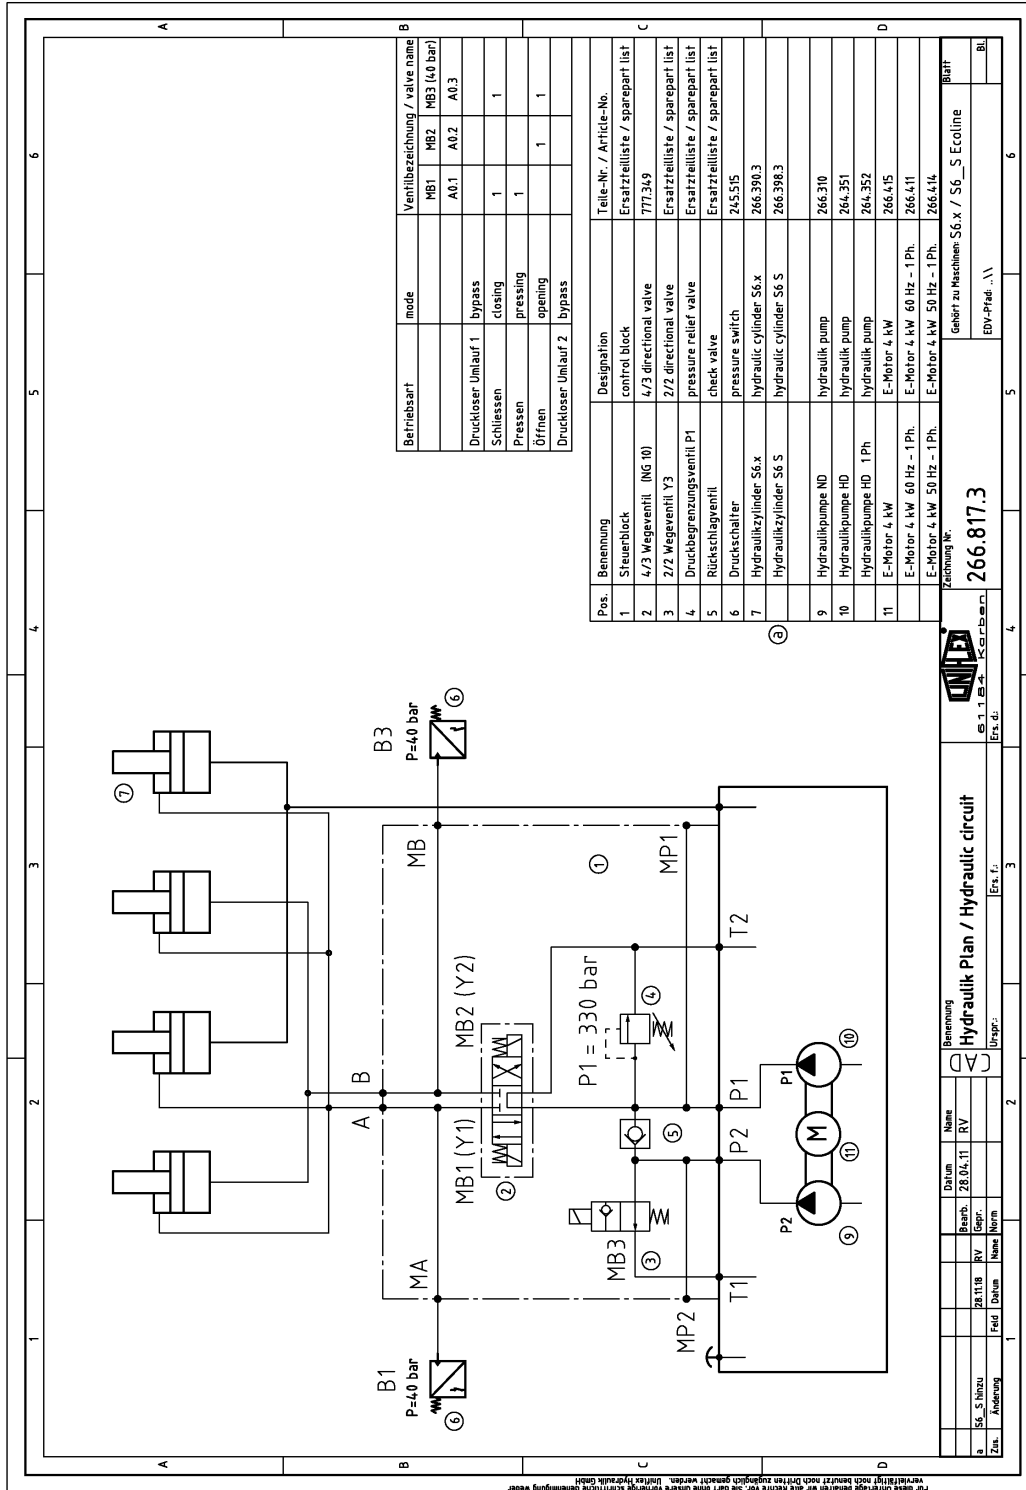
| Betriebsart | mode | MB1 | MB2 | MB3 (40 bar) |
|---|---|---|---|---|
| | | A0.1 | A0.2 | A0.3 |
| Druckloser Umlauf 1 | bypass | | | |
| Schliessen | closing | 1 | | 1 |
| Pressen | pressing | 1 | | |
| Öffnen | opening | | 1 | 1 |
| Druckloser Umlauf 2 | bypass | | | |

Ventilbezeichnung / valve name

| Pos. | Benennung | Designation | Teile-Nr. / Article-No. |
|---|---|---|---|
| 1 | Steuerblock | control block | Ersatzteilliste / sparepart list |
| 2 | 4/3 Wegeventil (NG 10) | 4/3 directional valve | 777.349 |
| 3 | 2/2 Wegeventil Y3 | 2/2 directional valve | Ersatzteilliste / sparepart list |
| 4 | Druckbegrenzungsventil P1 | pressure relief valve | Ersatzteilliste / sparepart list |
| 5 | Rückschlagventil | check valve | Ersatzteilliste / sparepart list |
| 6 | Druckschalter | pressure switch | 245.515 |
| 7 | Hydraulikzylinder S6.x | hydraulic cylinder S6.x | 266.390.3 |
| ⓐ | Hydraulikzylinder S6 S | hydraulic cylinder S6 S | 266.398.3 |
| 9 | Hydraulikpumpe ND | hydraulik pump | 266.310 |
| 10 | Hydraulikpumpe HD | hydraulik pump | 264.351 |
| | Hydraulikpumpe HD 1Ph | hydraulik pump | 264.352 |
| 11 | E-Motor 4 kW | E-Motor 4 kW | 266.415 |
| | E-Motor 4 kW 60 Hz - 1 Ph. | E-Motor 4 kW 60 Hz - 1 Ph. | 266.411 |
| | E-Motor 4 kW 50 Hz - 1 Ph. | E-Motor 4 kW 50 Hz - 1 Ph. | 266.414 |

B1 P=40 bar ⑥
B3 P=40 bar ⑥
⑦
A B
MA MB
①
MB1 (Y1) MB2 (Y2)
②
P1 = 330 bar
④
⑤
MB3
③
MP1 MP2
T1 T2 P1 P2
P2 P1
⑨ M ⑪ ⑩

Benennung
Hydraulik Plan / Hydraulic circuit
Zeichnung Nr.
266.817.3
Gehört zu Maschinen: S6.x / S6_S Ecoline
EDV-Pfad: ..\\
Blatt
Bl.
UNIFLEX 61184 Karben
Urspr.: Ers. f.: Ers. d.:

| | | | Datum | Name |
|---|---|---|---|---|
| | | Bearb. | 28.04.11 | RV |
| a | S6_S hinzu | 28.11.18 | RV | Gepr. |
| Zus. | Änderung | Datum | Name | Norm |

Für diese Unterlage behalten wir uns alle Rechte vor. Sie darf ohne unsere vorherige schriftliche Genehmigung weder vervielfältigt noch benutzt noch Dritten zugänglich gemacht werden. Uniflex Hydraulik GmbH

A B C D 1 2 3 4 5 6